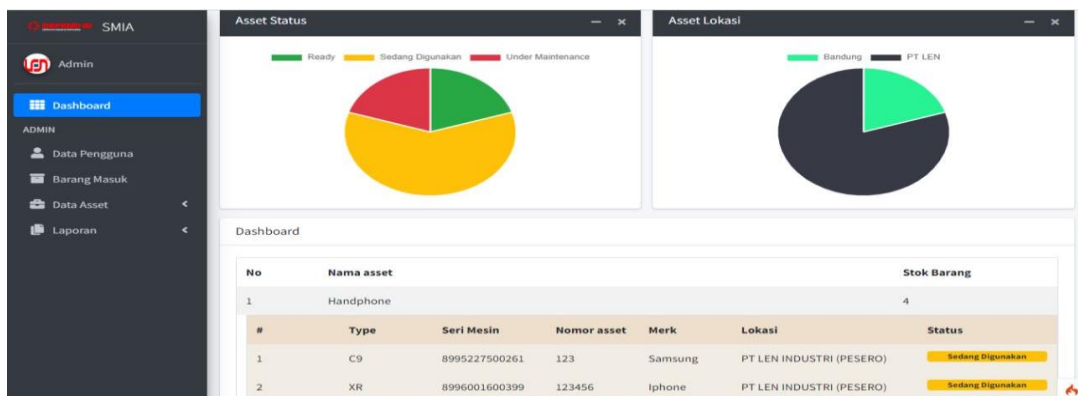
SMIA

Admin

Dashboard

ADMIN

Data Pengguna

Barang Masuk

Data Asset

Laporan

Asset Status

Ready Sedang Digunakan Under Maintenance

Asset Lokasi

Bandung PT LEN

Dashboard

| No | Nama asset | Stok Barang |
|---|---|---|
| 1 | Handphone | 4 |

| # | Type | Seri Mesin | Nomor asset | Merk | Lokasi | Status |
|---|---|---|---|---|---|---|
| 1 | C9 | 8995227500261 | 123 | Samsung | PT LEN INDUSTRI (PESERO) | Sedang Digunakan |
| 2 | XR | 8996001600399 | 123456 | Iphone | PT LEN INDUSTRI (PESERO) | Sedang Digunakan |